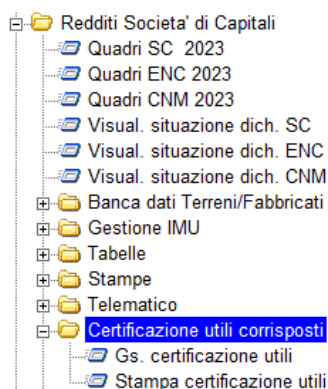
Redditi Societa' di Capitali
Quadri SC 2023
Quadri ENC 2023
Quadri CNM 2023
Visual. situazione dich. SC
Visual. situazione dich. ENC
Visual. situazione dich. CNM
Banca dati Terreni/Fabbricati
Gestione IMU
Tabelle
Stampe
Telematico
Certificazione utili corrisposti
Gs. certificazione utili
Stampa certificazione utili